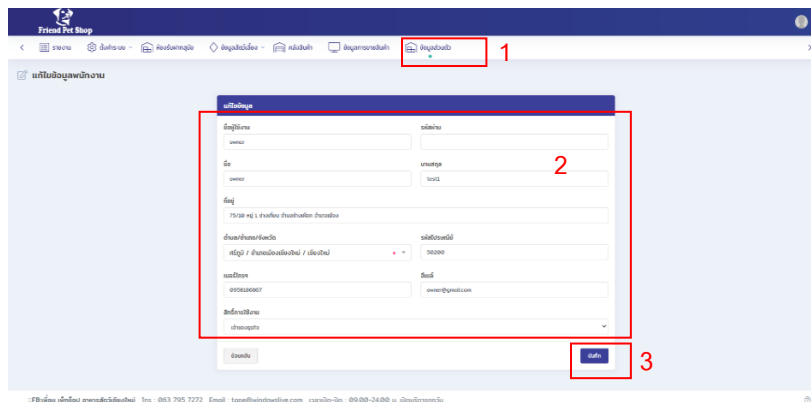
Friend Pet Shop

รายงาน
ตั้งค่าระบบ
ห้องรับฝากสุนัข
ข้อมูลสัตว์เลี้ยง
คลังสินค้า
ข้อมูลการขายสินค้า
ข้อมูลส่วนตัว
1

แก้ไขข้อมูลพนักงาน

แก้ไขข้อมูล

ชื่อผู้ใช้งาน
owner
รหัสผ่าน

ชื่อ
owner
นามสกุล
test1
2

ที่อยู่
75/10 หมู่ 1 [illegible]

ตำบล/อำเภอ/จังหวัด
ศรีภูมิ / อำเภอเมืองเชียงใหม่ / เชียงใหม่
รหัสไปรษณีย์
50200

เบอร์โทร
0958106967
อีเมล์
owner@gmail.com

สิทธิ์การใช้งาน
เจ้าของธุรกิจ

ย้อนกลับ
บันทึก
3

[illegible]